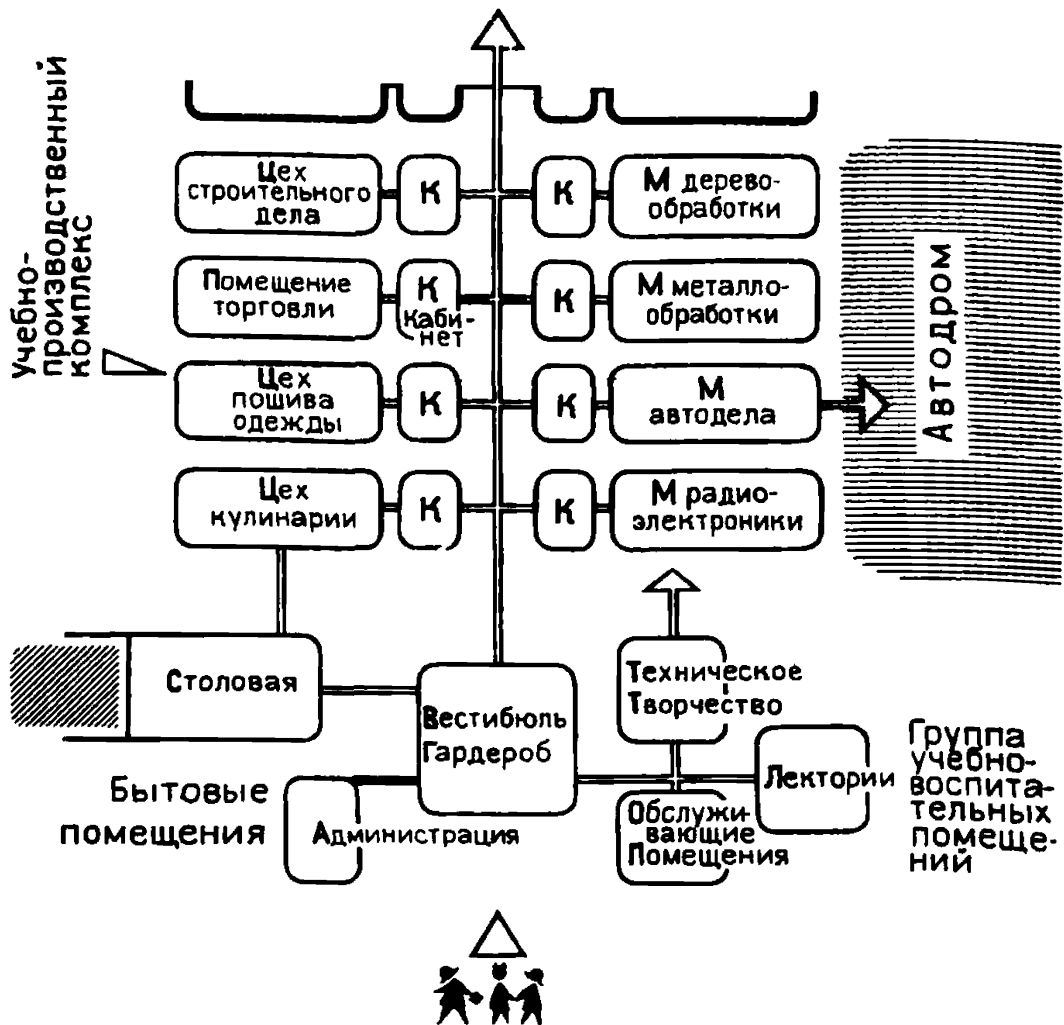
Учебно-производственный комплекс

Цех строительного дела

К

К

М деревообработки

Помещение торговли

К Кабинет

К

М металлообработки

Цех пошива одежды

К

К

М автодела

Автодром

Цех кулинарии

К

К

М радиоэлектроники

Столовая

Вестибюль Гардероб

Техническое Творчество

Группа учебно-воспитательных помещений

Лектории

Бытовые помещения

Администрация

Обслуживающие Помещения